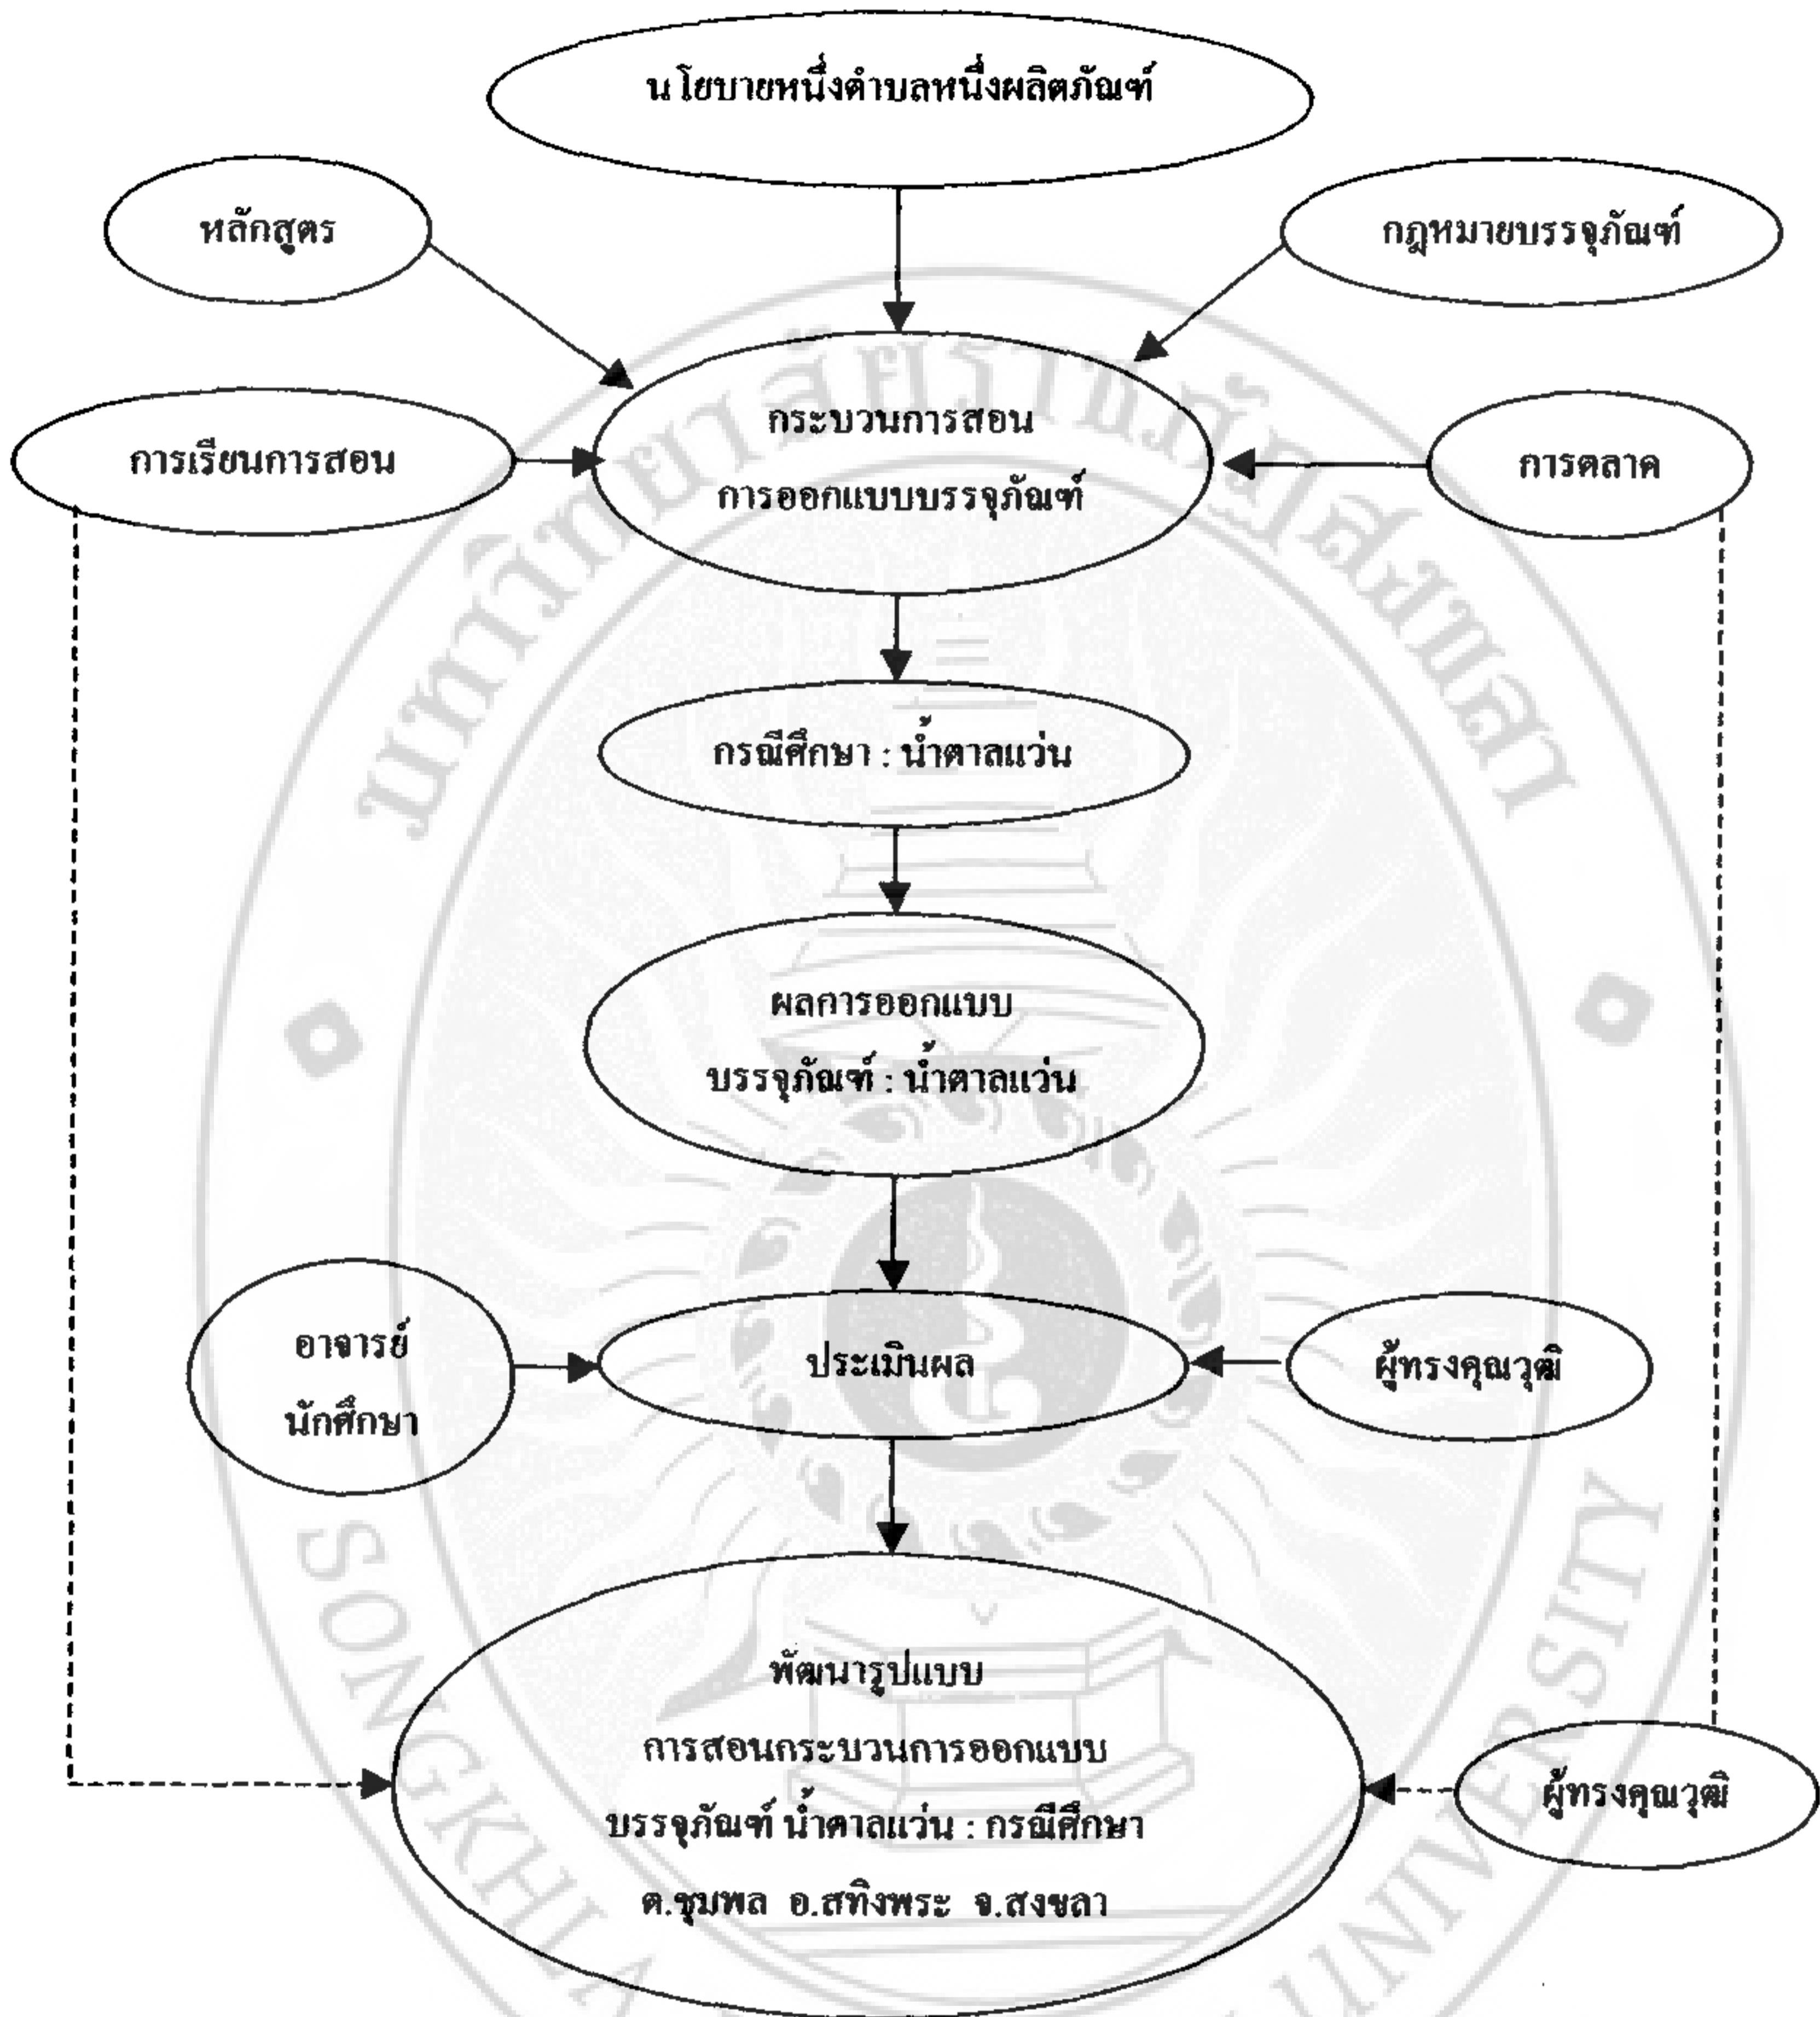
น โยบายหนึ่งตำบลหนึ่งผลิตภัณฑ์

หลักสูตร

กฎหมายบรรจุภัณฑ์

การเรียนการสอน

กระบวนการสอน
การออกแบบบรรจุภัณฑ์

การตลาด

กรณีศึกษา : น้ำตาลแว่น

ผลการออกแบบ
บรรจุภัณฑ์ : น้ำตาลแว่น

อาจารย์
นักศึกษา

ประเมินผล

ผู้ทรงคุณวุฒิ

พัฒนารูปแบบ
การสอนกระบวนการออกแบบ
บรรจุภัณฑ์ น้ำตาลแว่น : กรณีศึกษา
ต.ชุมพล อ.สทิงพระ จ.สงขลา

ผู้ทรงคุณวุฒิ

มหาวิทยาลัยราชภัฏสงขลา
SONGKHLA UNIVERSITY